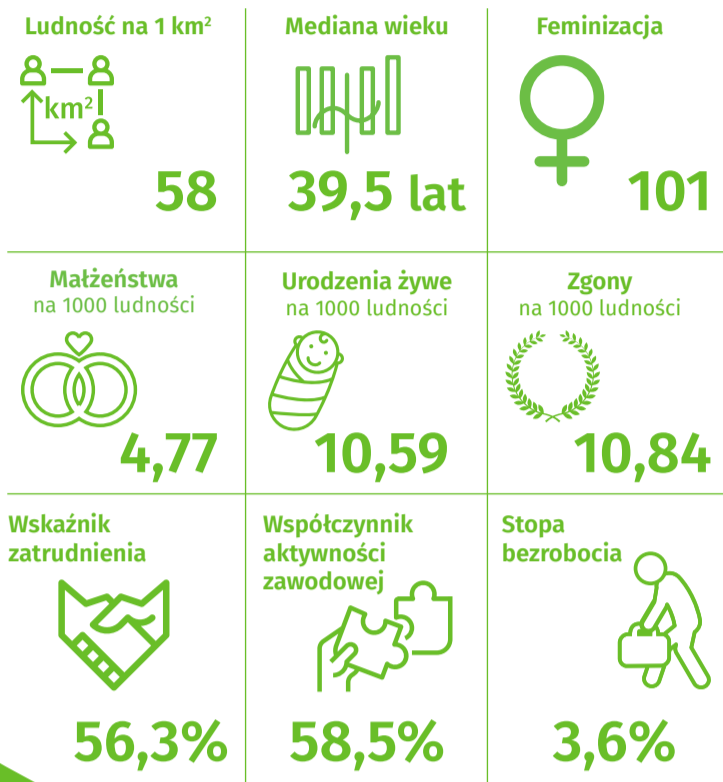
Ludność na 1 km$^2$

km$^2$

58

Mediana wieku

39,5 lat

Feminizacja

101

Małżeństwa
na 1000 ludności

4,77

Urodzenia żywe
na 1000 ludności

10,59

Zgony
na 1000 ludności

10,84

Wskaźnik zatrudnienia

56,3%

Współczynnik aktywności zawodowej

58,5%

Stopa bezrobocia

3,6%